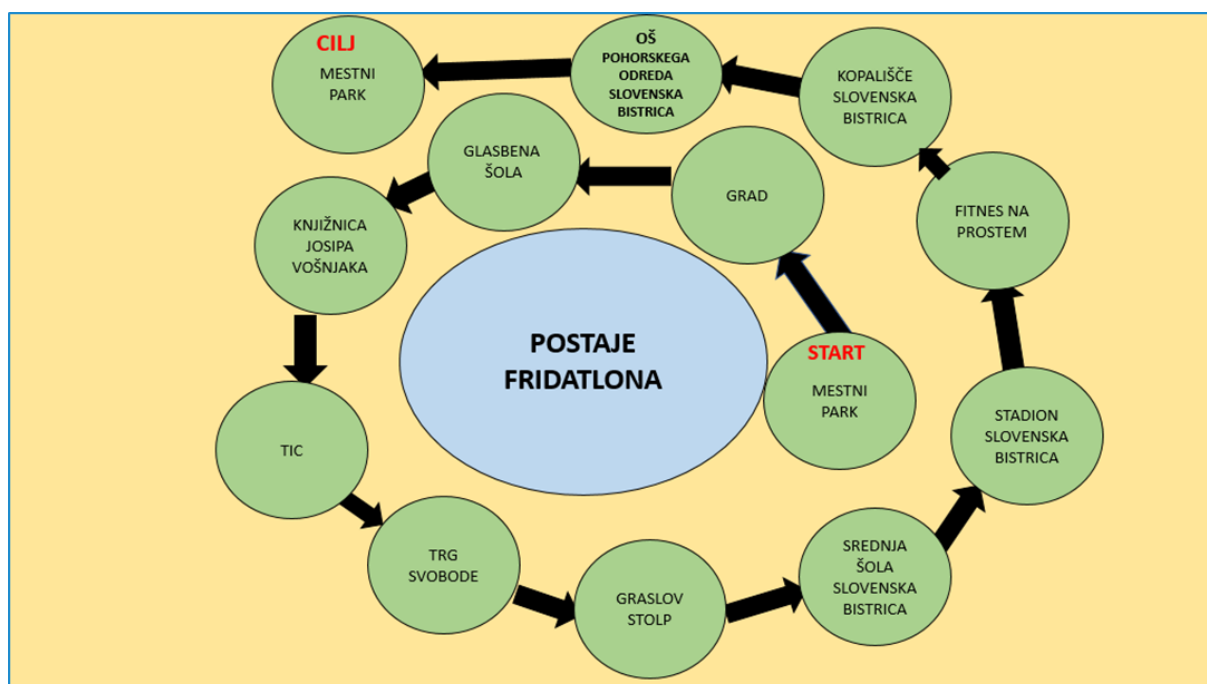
POSTAJE FRIDATLONA

START
MESTNI PARK

GRAD

GLASBENA ŠOLA

KNJIŽNICA JOSIPA VOŠNJAKA

TIC

TRG SVOBODE

GRASLOV STOLP

SREDNJA ŠOLA SLOVENSKA BISTRICA

STADION SLOVENSKA BISTRICA

FITNES NA PROSTEM

KOPALIŠČE SLOVENSKA BISTRICA

OŠ POHORSKEGA ODREDA SLOVENSKA BISTRICA

CILJ
MESTNI PARK